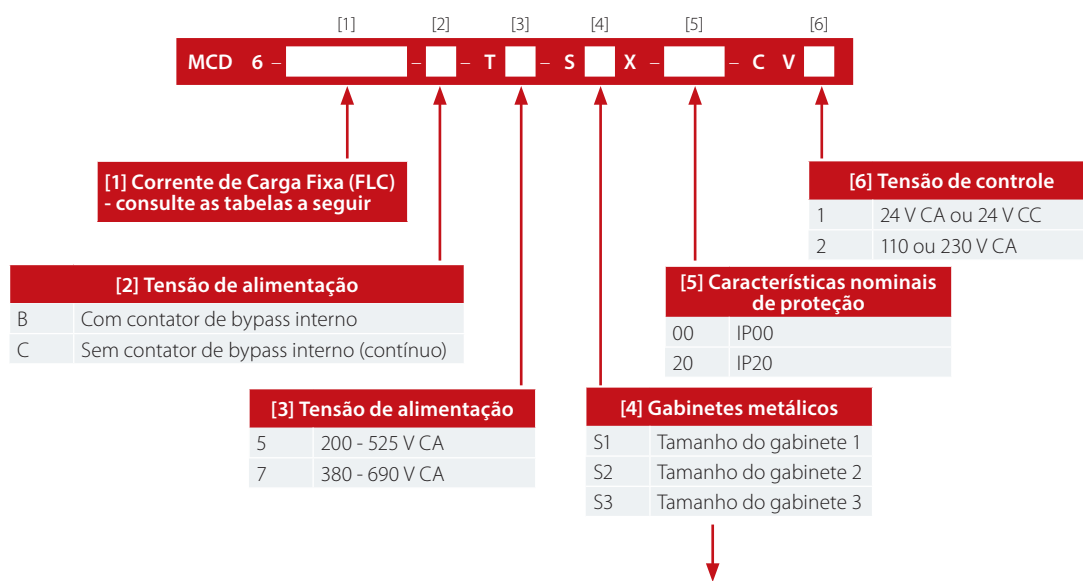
[1] [2] [3] [4] [5] [6]

MCD 6 – – – T – S X – – C V

[1] Corrente de Carga Fixa (FLC) - consulte as tabelas a seguir

| [6] Tensão de controle | |
|---|---|
| 1 | 24 V CA ou 24 V CC |
| 2 | 110 ou 230 V CA |

| [2] Tensão de alimentação | |
|---|---|
| B | Com contator de bypass interno |
| C | Sem contator de bypass interno (contínuo) |

| [5] Características nominais de proteção | |
|---|---|
| 00 | IP00 |
| 20 | IP20 |

| [3] Tensão de alimentação | |
|---|---|
| 5 | 200 - 525 V CA |
| 7 | 380 - 690 V CA |

| [4] Gabinetes metálicos | |
|---|---|
| S1 | Tamanho do gabinete 1 |
| S2 | Tamanho do gabinete 2 |
| S3 | Tamanho do gabinete 3 |